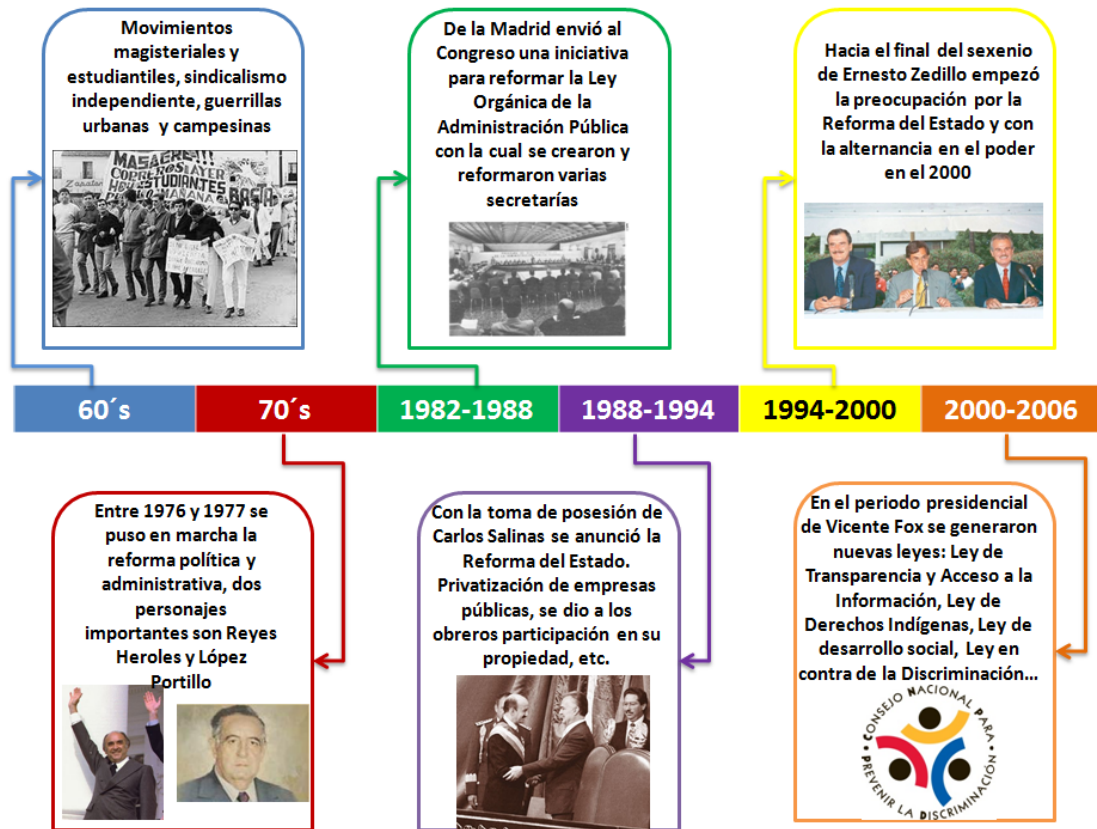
Movimientos magisteriales y estudiantiles, sindicalismo independiente, guerrillas urbanas y campesinas

MASACRE CORREGOS AYER ESTUDIANTES

De la Madrid envió al Congreso una iniciativa para reformar la Ley Orgánica de la Administración Pública con la cual se crearon y reformaron varias secretarías

Hacia el final del sexenio de Ernesto Zedillo empezó la preocupación por la Reforma del Estado y con la alternancia en el poder en el 2000

60´s

70´s

1982-1988

1988-1994

1994-2000

2000-2006

Entre 1976 y 1977 se puso en marcha la reforma política y administrativa, dos personajes importantes son Reyes Heroles y López Portillo

Con la toma de posesión de Carlos Salinas se anunció la Reforma del Estado. Privatización de empresas públicas, se dio a los obreros participación en su propiedad, etc.

En el periodo presidencial de Vicente Fox se generaron nuevas leyes: Ley de Transparencia y Acceso a la Información, Ley de Derechos Indígenas, Ley de desarrollo social, Ley en contra de la Discriminación…

CONSEJO NACIONAL PARA PREVENIR LA DISCRIMINACIÓN